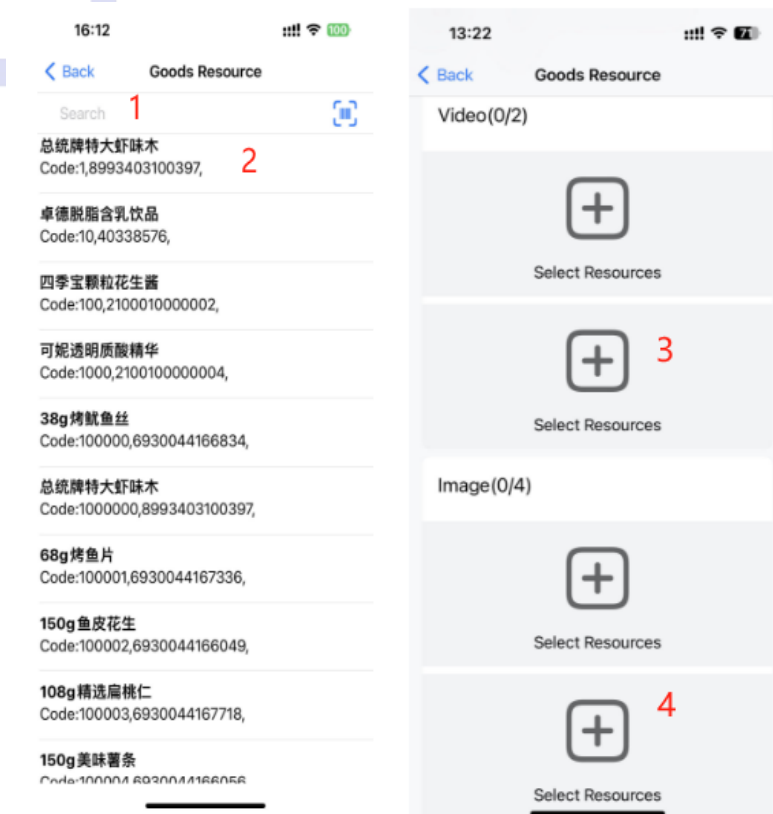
16:12
100

Back Goods Resource

Search 1

总统牌特大虾味木
Code:1,8993403100397,
2

卓德脱脂含乳饮品
Code:10,40338576,

四季宝颗粒花生酱
Code:100,2100010000002,

可妮透明质酸精华
Code:1000,2100100000004,

38g烤鱿鱼丝
Code:100000,6930044166834,

总统牌特大虾味木
Code:1000000,8993403100397,

68g烤鱼片
Code:100001,6930044167336,

150g鱼皮花生
Code:100002,6930044166049,

108g精选扁桃仁
Code:100003,6930044167718,

150g美味薯条
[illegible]

13:22
71

Back Goods Resource

Video(0/2)

Select Resources

3

Select Resources

Image(0/4)

Select Resources

4

Select Resources